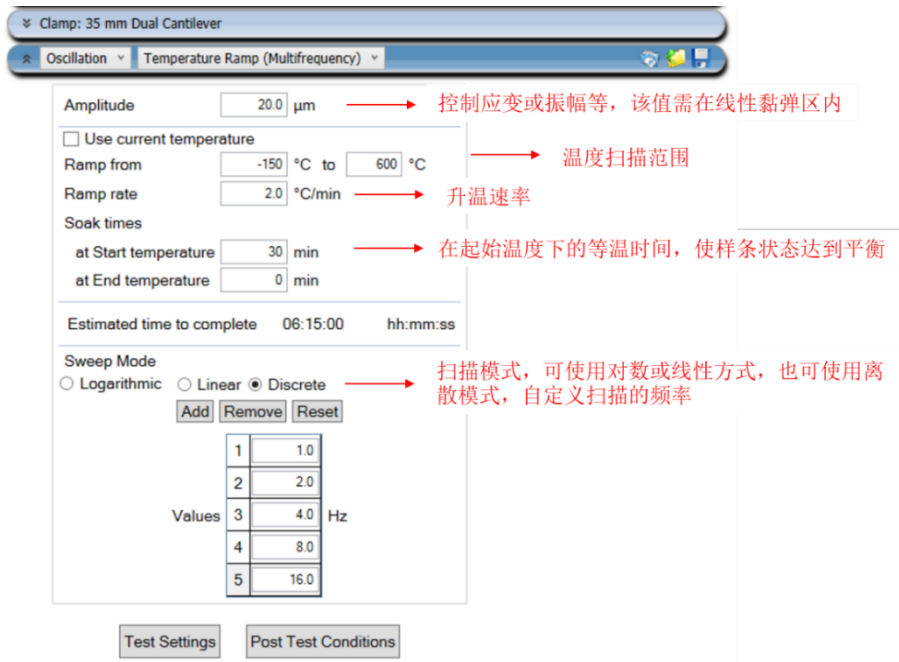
Clamp: 35 mm Dual Cantilever

Oscillation | Temperature Ramp (Multifrequency)

Amplitude 20.0 μm

控制应变或振幅等，该值需在线性黏弹区内

Use current temperature

Ramp from -150 °C to 600 °C

温度扫描范围

Ramp rate 2.0 °C/min

升温速率

Soak times

at Start temperature 30 min

在起始温度下的等温时间，使样条状态达到平衡

at End temperature 0 min

Estimated time to complete 06:15:00 hh:mm:ss

Sweep Mode

Logarithmic Linear Discrete

扫描模式，可使用对数或线性方式，也可使用离散模式，自定义扫描的频率

Add Remove Reset

| | |
|---|---|
| 1 | 1.0 |
| 2 | 2.0 |
| 3 | 4.0 |
| 4 | 8.0 |
| 5 | 16.0 |

Values Hz

Test Settings Post Test Conditions